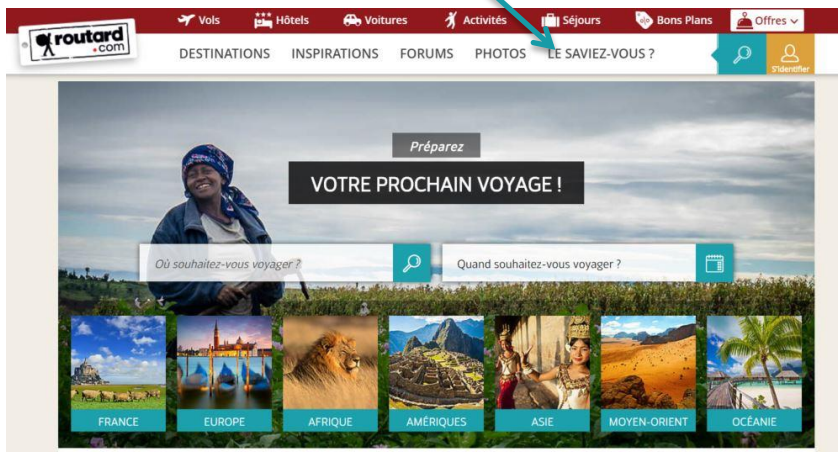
routard.com

Vols Hôtels Voitures Activités Séjours Bons Plans Offres

DESTINATIONS INSPIRATIONS FORUMS PHOTOS LE SAVIEZ-VOUS ?

S'identifier

Préparez

VOTRE PROCHAIN VOYAGE !

Où souhaitez-vous voyager ?

Quand souhaitez-vous voyager ?

FRANCE EUROPE AFRIQUE AMÉRIQUES ASIE MOYEN-ORIENT OCÉANIE